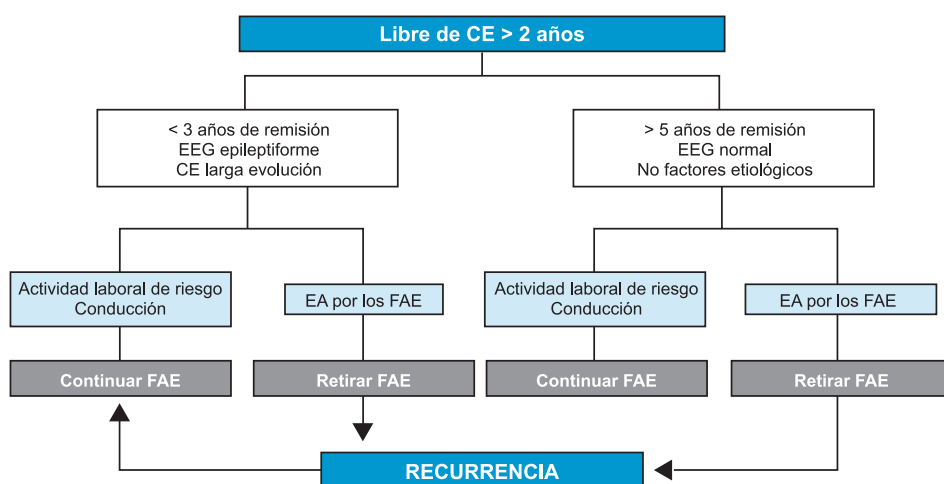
Libre de CE > 2 años

< 3 años de remisión
EEG epileptiforme
CE larga evolución

> 5 años de remisión
EEG normal
No factores etiológicos

Actividad laboral de riesgo
Conducción

EA por los FAE

Actividad laboral de riesgo
Conducción

EA por los FAE

Continuar FAE

Retirar FAE

Continuar FAE

Retirar FAE

RECURRENCIA